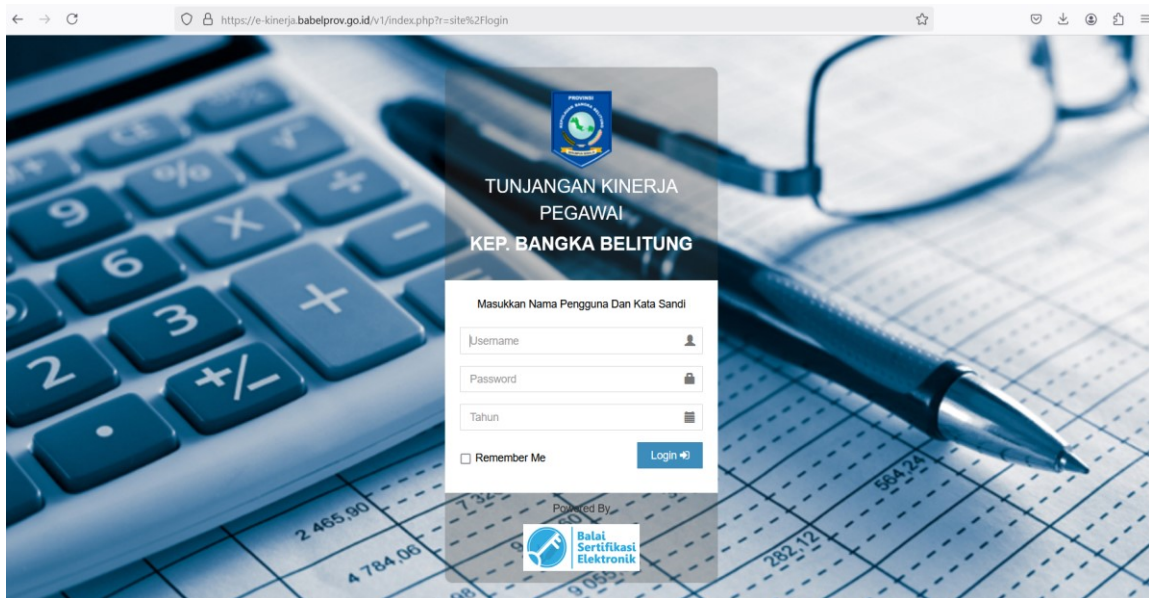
https://e-kinerja.babelprov.go.id/v1/index.php?r=site%2Flogin

PROVINSI

TUNJANGAN KINERJA PEGAWAI

KEP. BANGKA BELITUNG

Masukkan Nama Pengguna Dan Kata Sandi

Username

Password

Tahun

Remember Me

Login

Powered By

Balai Sertifikasi Elektronik